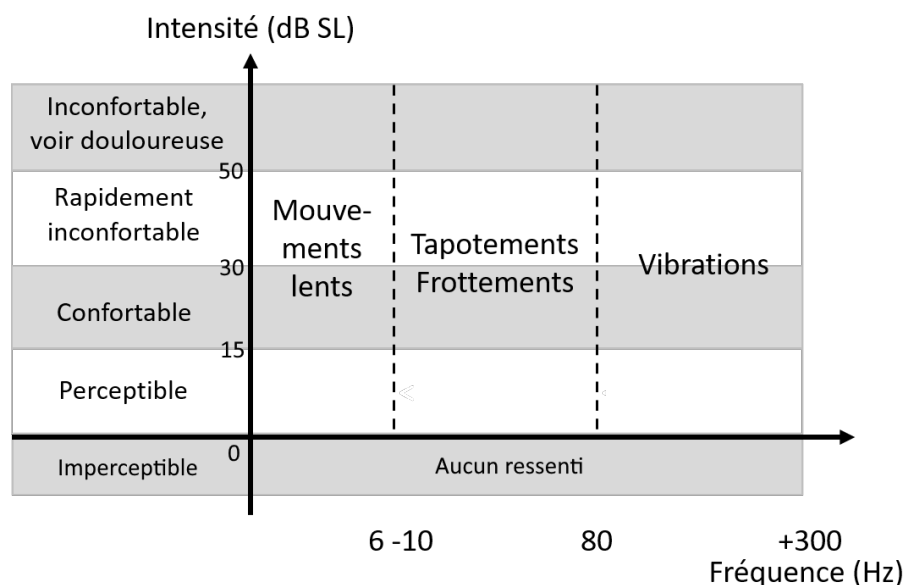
Intensité (dB SL)

Inconfortable, voir douloureuse

50

Rapidement inconfortable

30

Confortable

15

Perceptible

0

Imperceptible

Mouvements lents

Tapotements Frottements

Vibrations

Aucun ressenti

6 -10

80

+300

Fréquence (Hz)